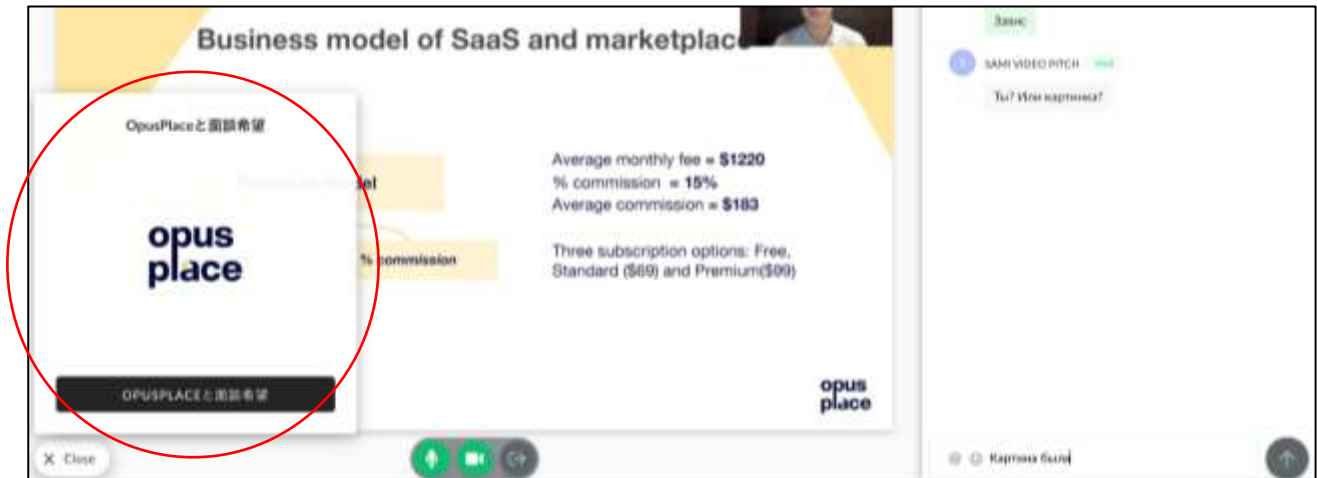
Business model of SaaS and marketplace

OpusPlaceと面談希望

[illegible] model

% commission

opus place

OPUSPLACEと面談希望

Average monthly fee = $1220
% commission = 15%
Average commission = $183

Three subscription options: Free, Standard ($69) and Premium($99)

opus place

Close

Зашис

SAMI VIDEO PITCH

Ты? Или картинка?

Картина была